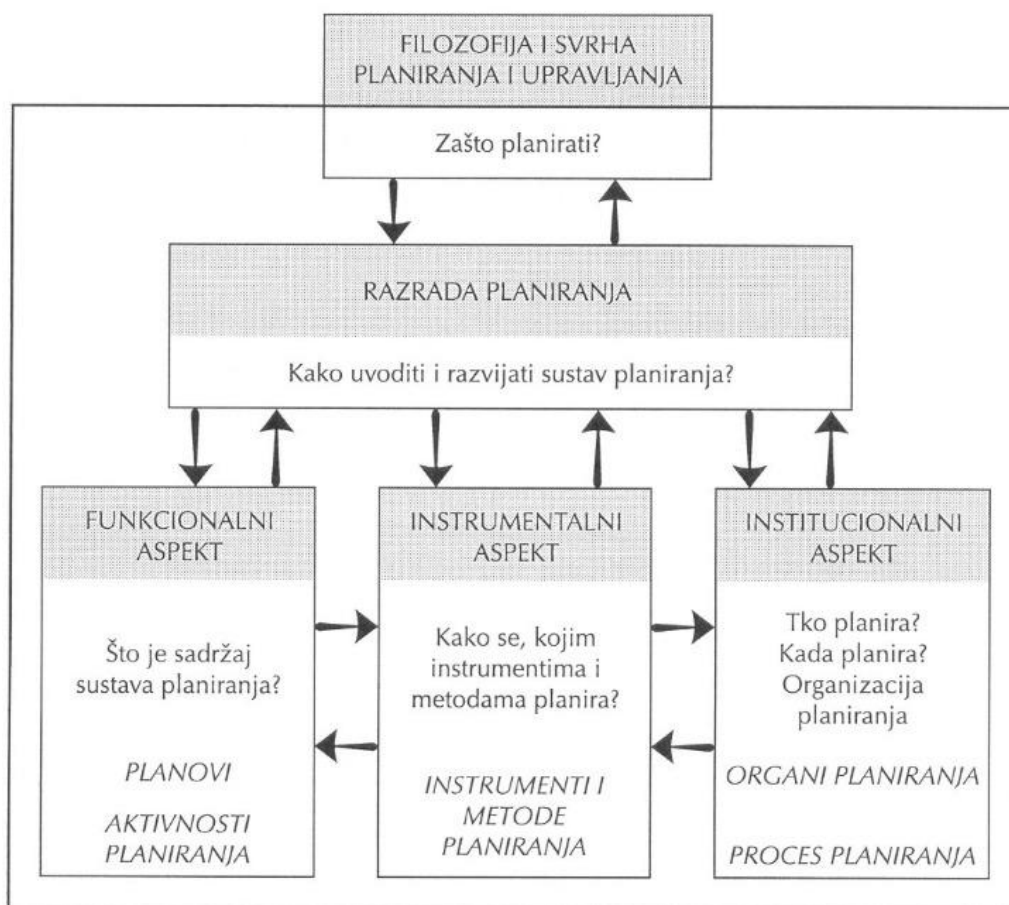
FILOZOFIJA I SVRHA PLANIRANJA I UPRAVLJANJA

Zašto planirati?

RAZRADA PLANIRANJA

Kako uvoditi i razvijati sustav planiranja?

FUNKCIONALNI ASPEKT

Što je sadržaj sustava planiranja?

PLANOVI

AKTIVNOSTI PLANIRANJA

INSTRUMENTALNI ASPEKT

Kako se, kojim instrumentima i metodama planira?

INSTRUMENTI I METODE PLANIRANJA

INSTITUCIONALNI ASPEKT

Tko planira?
Kada planira?
Organizacija planiranja

ORGANI PLANIRANJA

PROCES PLANIRANJA